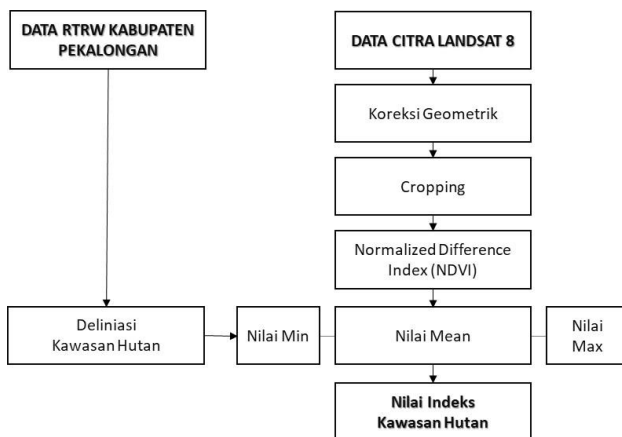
DATA RTRW KABUPATEN PEKALONGAN

DATA CITRA LANDSAT 8

Koreksi Geometrik

Cropping

Normalized Difference Index (NDVI)

Deliniasi Kawasan Hutan

Nilai Min

Nilai Mean

Nilai Max

Nilai Indeks Kawasan Hutan